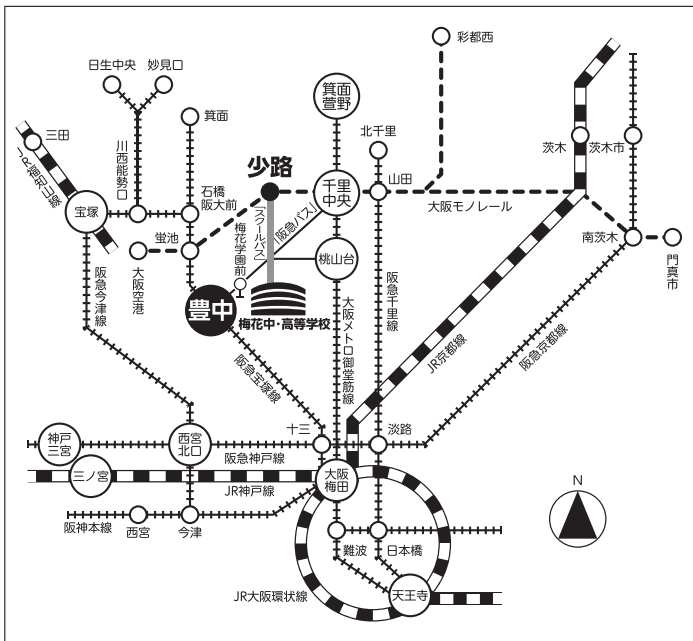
彩都西

日生中央
妙見口
箕面
箕面萱野
三田
JR福知山線
川西能勢口
少路
北千里
茨木
茨木市
石橋阪大前
千里中央
山田
宝塚
大阪モノレール
蛍池
スクールバス
阪急バス
梅花学園前
南茨木
大阪空港
桃山台
門真市
阪急今津線
豊中
梅花中・高等学校
阪急千里線
大阪メトロ御堂筋線
JR京都線
阪急京都線
阪急宝塚線
神戸三宮
西宮北口
十三
淡路
阪急神戸線
三ノ宮
大阪梅田
JR神戸線
N
阪神本線
西宮
今津
難波
日本橋
JR大阪環状線
天王寺